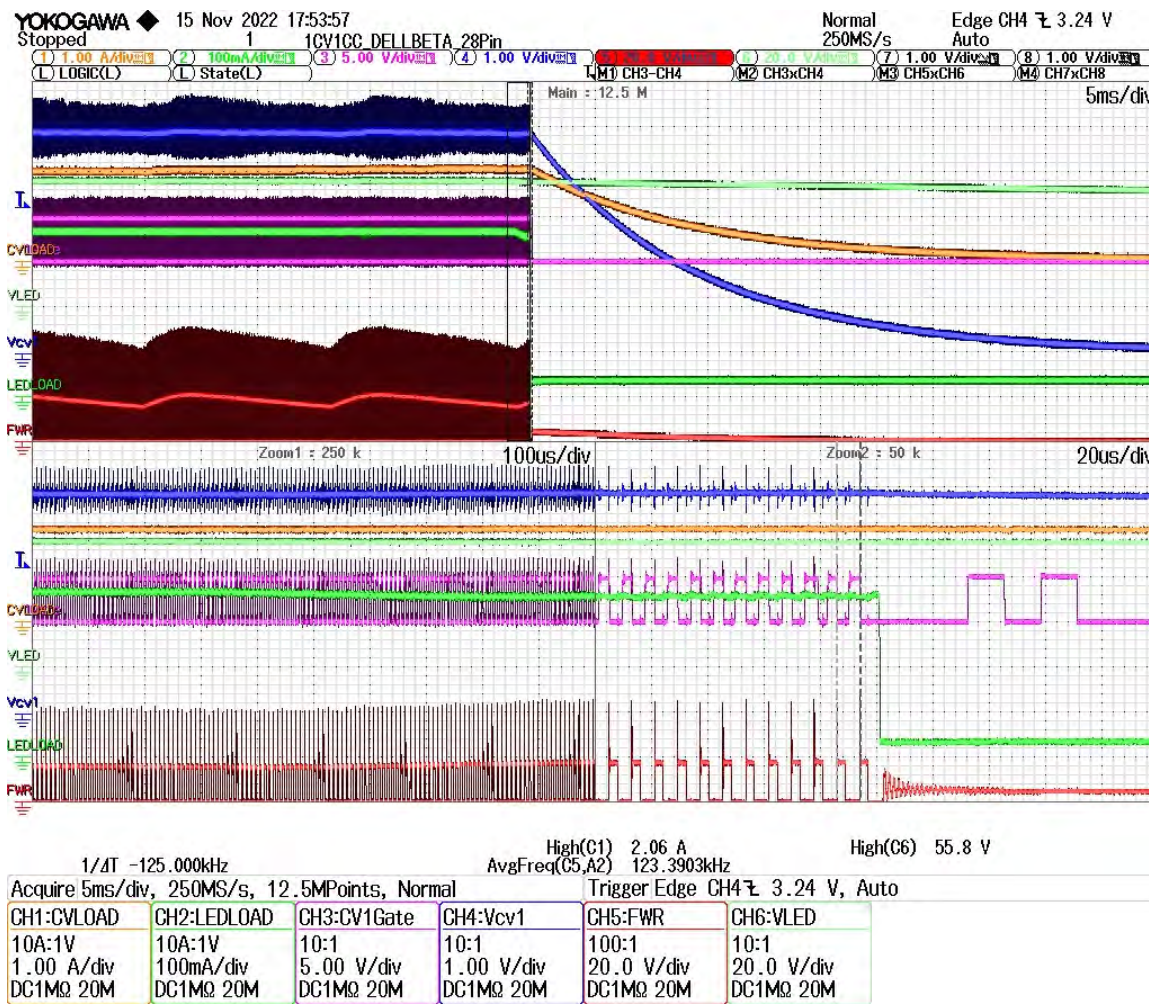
YOKOGAWA ◆ 15 Nov 2022 17:53:57
Stopped 1 1CV1CC_DELLBETA_28Pin
Normal 250MS/s
Edge CH4 ↓ 3.24 V Auto

1 1.00 A/div
2 100mA/div
3 5.00 V/div
4 1.00 V/div
5 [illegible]
6 20.0 V/div
7 1.00 V/div
8 1.00 V/div
L LOGIC(L)
L State(L)
M1 CH3-CH4
M2 CH3xCH4
M3 CH5xCH6
M4 CH7xCH8

Main : 12.5 M
5ms/div

CVLOAD
VLED
Vcv1
LEDLOAD
FWR

Zoom1 : 250 k
100us/div
Zoom2 : 50 k
20us/div

CVLOAD
VLED
Vcv1
LEDLOAD
FWR

High(C1) 2.06 A
High(C6) 55.8 V
1/ΔT -125.000kHz
AvgFreq(C5,A2) 123.3903kHz

Acquire 5ms/div, 250MS/s, 12.5MPoints, Normal
Trigger Edge CH4 ↓ 3.24 V, Auto

| CH1:CVLOAD | CH2:LEDLOAD | CH3:CV1Gate | CH4:Vcv1 | CH5:FWR | CH6:VLED |
|---|---|---|---|---|---|
| 10A:1V | 10A:1V | 10:1 | 10:1 | 100:1 | 10:1 |
| 1.00 A/div | 100mA/div | 5.00 V/div | 1.00 V/div | 20.0 V/div | 20.0 V/div |
| DC1MΩ 20M | DC1MΩ 20M | DC1MΩ 20M | DC1MΩ 20M | DC1MΩ 20M | DC1MΩ 20M |